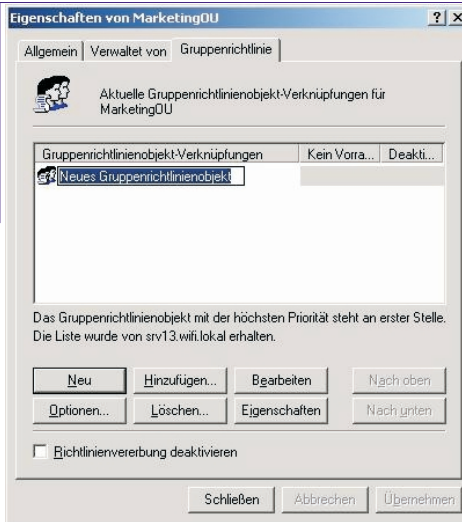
Eigenschaften von MarketingOU

? X

Allgemein | Verwaltet von | Gruppenrichtlinie

Aktuelle Gruppenrichtlinienobjekt-Verknüpfungen für MarketingOU

| Gruppenrichtlinienobjekt-Verknüpfungen | Kein Vorra... | Deakti... |
|---|---|---|
| Neues Gruppenrichtlinienobjekt | | |

Das Gruppenrichtlinienobjekt mit der höchsten Priorität steht an erster Stelle. Die Liste wurde von srv13.wifi.lokal erhalten.

Neu | Hinzufügen... | Bearbeiten | Nach oben

Optionen... | Löschen... | Eigenschaften | Nach unten

Richtlinienvererbung deaktivieren

Schließen | Abbrechen | Übernehmen